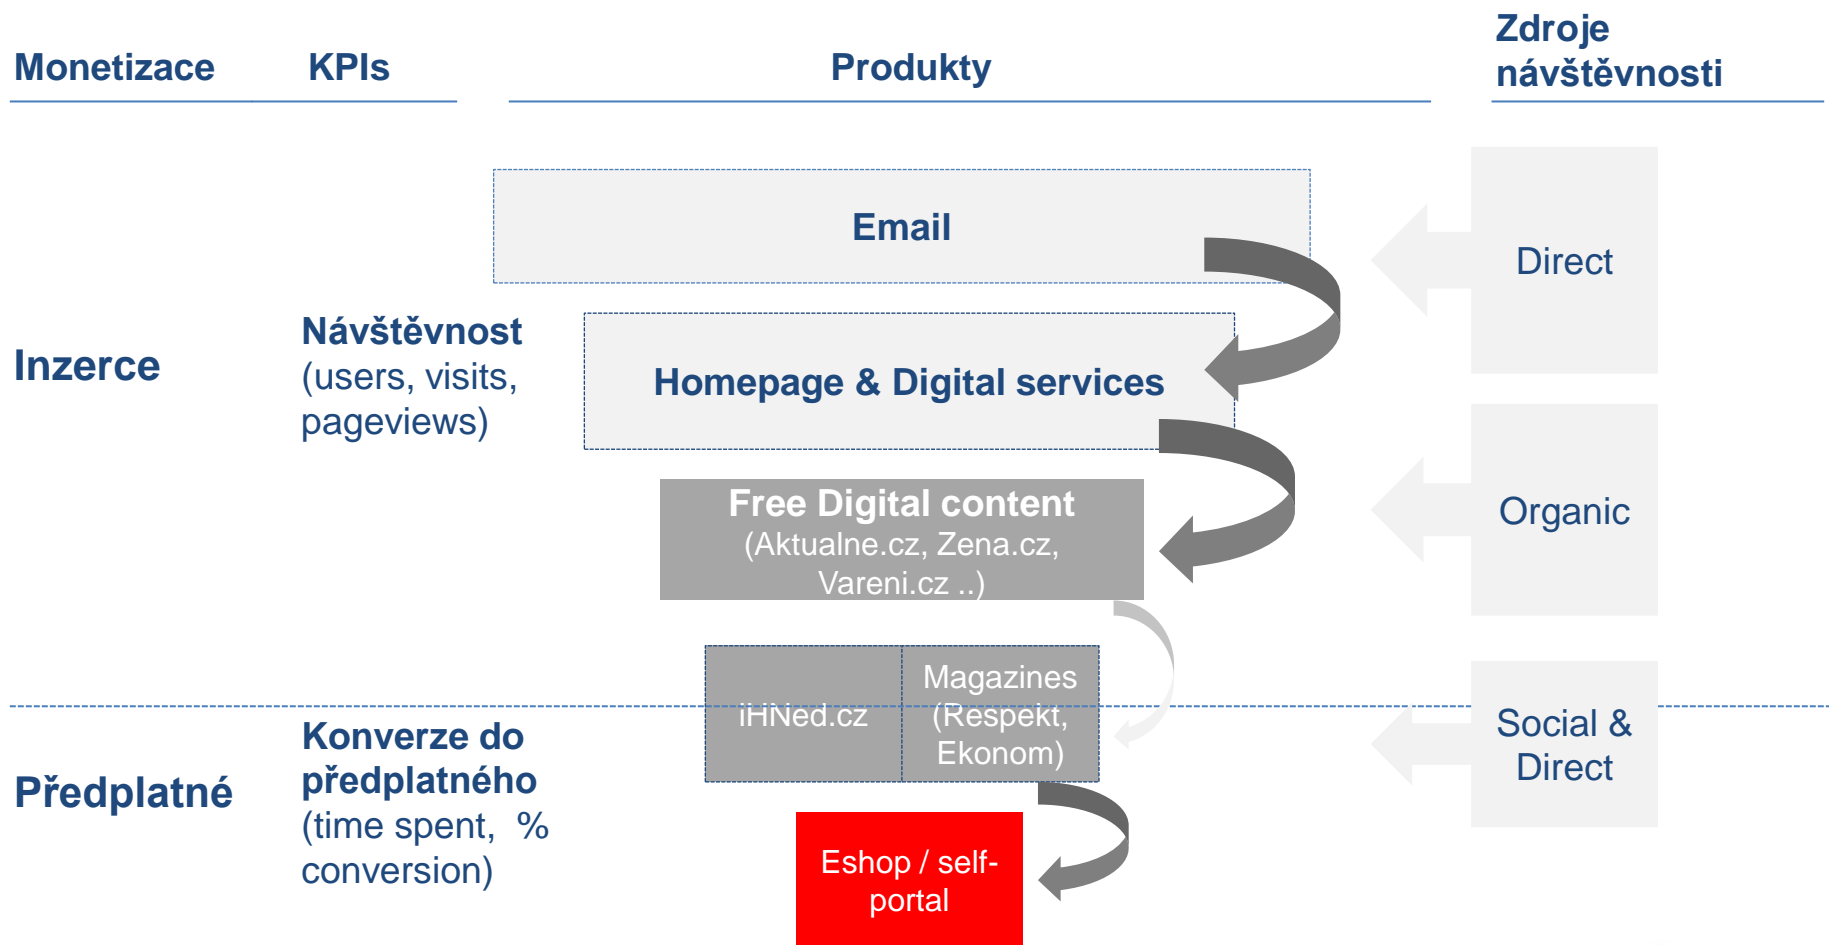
Monetizace

KPIs

Produkty

Zdroje návštěvnosti

Email

Direct

Inzerce

Návštěvnost (users, visits, pageviews)

Homepage & Digital services

Free Digital content (Aktualne.cz, Zena.cz, Vareni.cz ..)

Organic

iHNed.cz

Magazines (Respekt, Ekonom)

Social & Direct

Předplatné

Konverze do předplatného (time spent, % conversion)

Eshop / self-portal